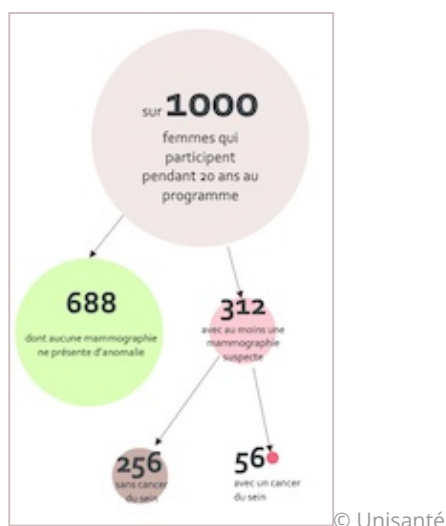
sur 1000
femmes qui participent pendant 20 ans au programme

688
dont aucune mammographie ne présente d'anomalie

312
avec au moins une mammographie suspecte

256
sans cancer du sein

56
avec un cancer du sein

© Unisanté